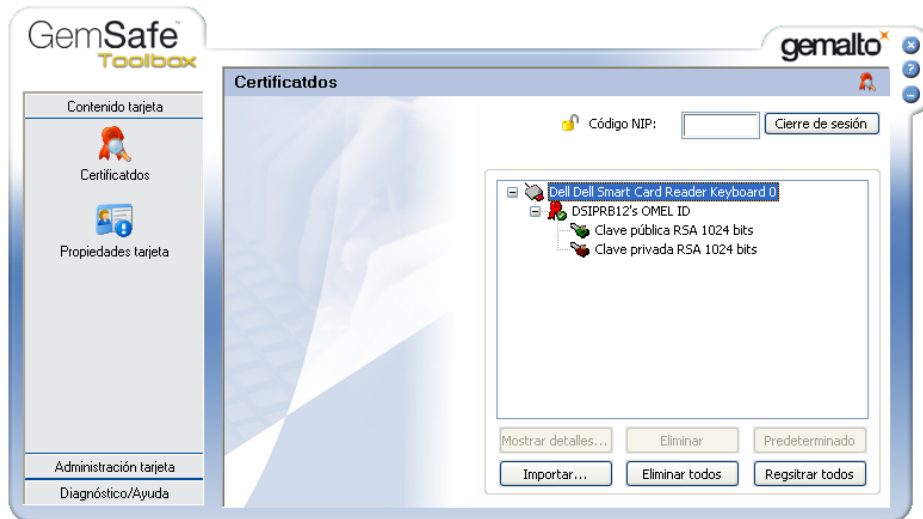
GemSafe
Toolbox

gemalto

Contenido tarjeta

Certificatdos

Propiedades tarjeta

Administración tarjeta

Diagnóstico/Ayuda

Certificatdos

Código NIP:

Cierre de sesión

Dell Dell Smart Card Reader Keyboard 0
DSIPRB12's OMEL ID
Clave pública RSA 1024 bits
Clave privada RSA 1024 bits

Mostrar detalles...
Eliminar
Predeterminado
Importar...
Eliminar todos
Regsitrar todos